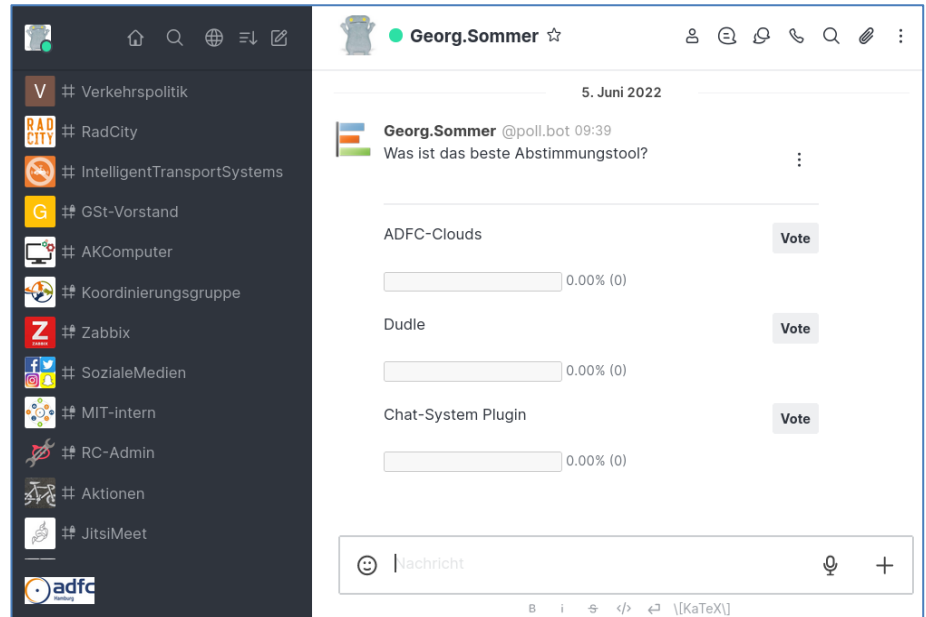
V # Verkehrspolitik
RAD CITY # RadCity
# IntelligentTransportSystems
G # GSt-Vorstand
# AKComputer
# Koordinierungsgruppe
Z # Zabbix
# SozialeMedien
# MIT-intern
# RC-Admin
# Aktionen
# JitsiMeet
adfc Hamburg

Georg.Sommer ☆

5. Juni 2022

Georg.Sommer @poll.bot 09:39
Was ist das beste Abstimmungstool?

ADFC-Clouds
Vote
0.00% (0)

Dudle
Vote
0.00% (0)

Chat-System Plugin
Vote
0.00% (0)

Nachricht

B i S </> \[KaTeX\]